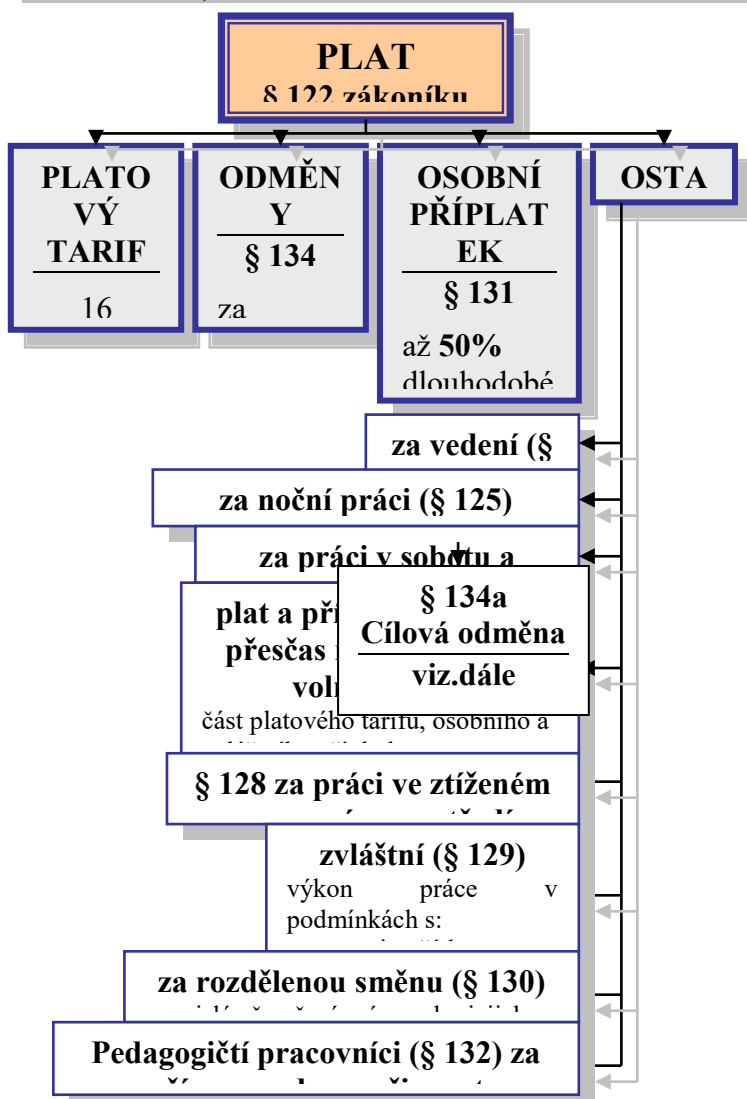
PLAT
§ 122 zákoníku

PLATOVÝ TARIF
16

ODMĚNY
§ 134
za

OSOBNÍ PŘÍPLATEK
§ 131
až 50%
dlouhodobé

OSTA

za vedení (§

za noční práci (§ 125)

za práci v sobotu a

plat a pří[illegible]
přesčas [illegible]
vol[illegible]
část platového tarifu, osobního a
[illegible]

§ 134a
Cílová odměna
viz.dále

§ 128 za práci ve ztíženém
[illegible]

zvláštní (§ 129)
výkon práce v podmínkách s:
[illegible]

za rozdělenou směnu (§ 130)
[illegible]

Pedagogičtí pracovníci (§ 132) za
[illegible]